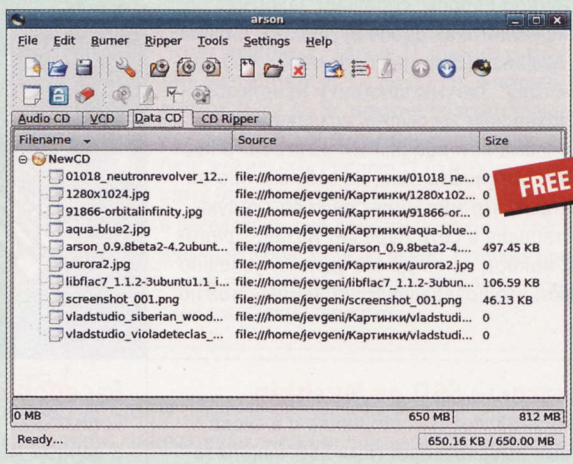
arson

File Edit Burner Ripper Tools Settings Help

Audio CD | VCD | Data CD | CD Ripper

| Filename | Source | Size |
|---|---|---|
| NewCD | | |
| 01018_neutronrevolver_12... | file:///home/jevgeni/Картинки/01018_ne... | 0 |
| 1280x1024.jpg | file:///home/jevgeni/Картинки/1280x102... | 0 |
| 91866-orbitalinfinity.jpg | file:///home/jevgeni/Картинки/91866-or... | 0 |
| aqua-blue2.jpg | file:///home/jevgeni/Картинки/aqua-blue... | 0 |
| arson_0.9.8beta2-4.2ubunt... | file:///home/jevgeni/arson_0.9.8beta2-4.... | 497.45 KB |
| aurora2.jpg | file:///home/jevgeni/Картинки/aurora2.jpg | 0 |
| libflac7_1.1.2-3ubuntu1.1_i... | file:///home/jevgeni/libflac7_1.1.2-3ubun... | 106.59 KB |
| screenshot_001.png | file:///home/jevgeni/screenshot_001.png | 46.13 KB |
| vladstudio_siberian_wood... | file:///home/jevgeni/Картинки/vladstudi... | 0 |
| vladstudio_violadeteclas_... | file:///home/jevgeni/Картинки/vladstudi... | 0 |

FREE

0 MB | 650 MB | 812 MB

Ready... | 650.16 KB / 650.00 MB